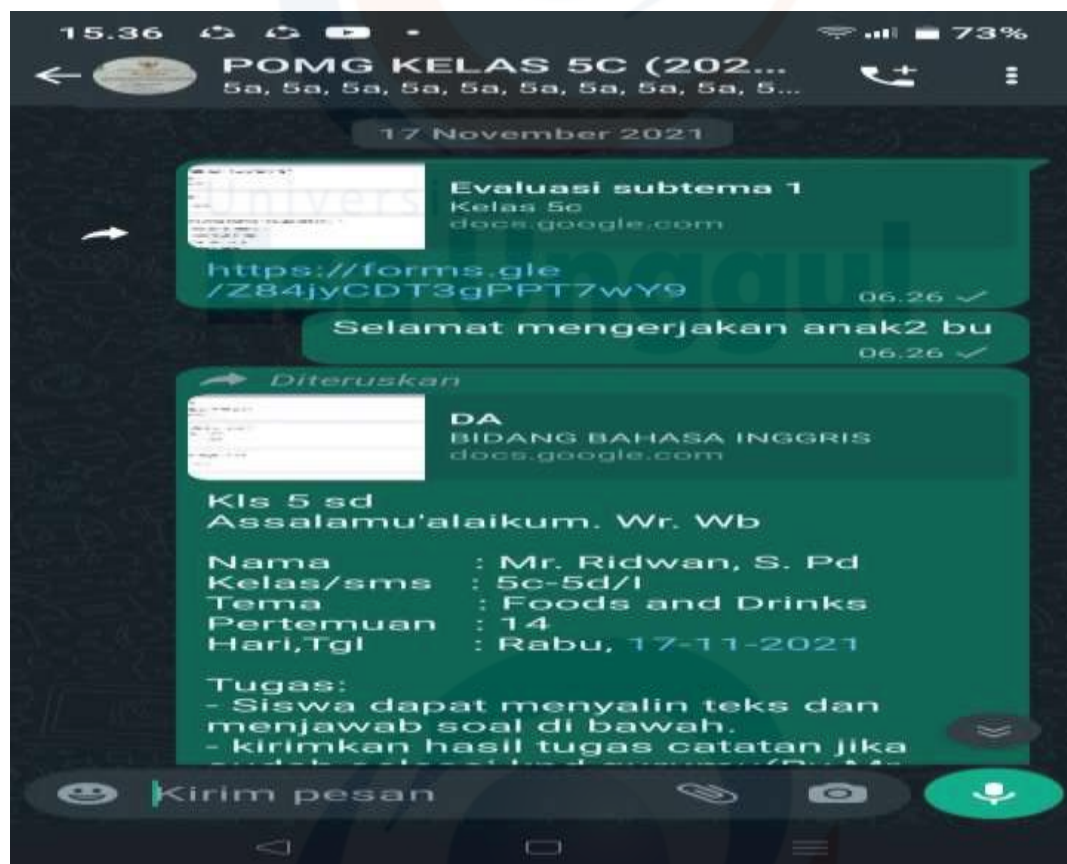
15.36 73%

POMG KELAS 5C (202...
5a, 5a, 5a, 5a, 5a, 5a, 5a, 5a, 5a, 5...

17 November 2021

Evaluasi subtema 1
Kelas 5c
docs.google.com

https://forms.gle/Z84jyCDT3gPPT7wY9
06.26

Selamat mengerjakan anak2 bu
06.26

Diteruskan

DA
BIDANG BAHASA INGGRIS
docs.google.com

Kls 5 sd
Assalamu'alaikum. Wr. Wb

Nama : Mr. Ridwan, S. Pd
Kelas/sms : 5c-5d/I
Tema : Foods and Drinks
Pertemuan : 14
Hari,Tgl : Rabu, 17-11-2021

Tugas:
- Siswa dapat menyalin teks dan menjawab soal di bawah.
- kirimkan hasil tugas catatan jika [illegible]

Kirim pesan